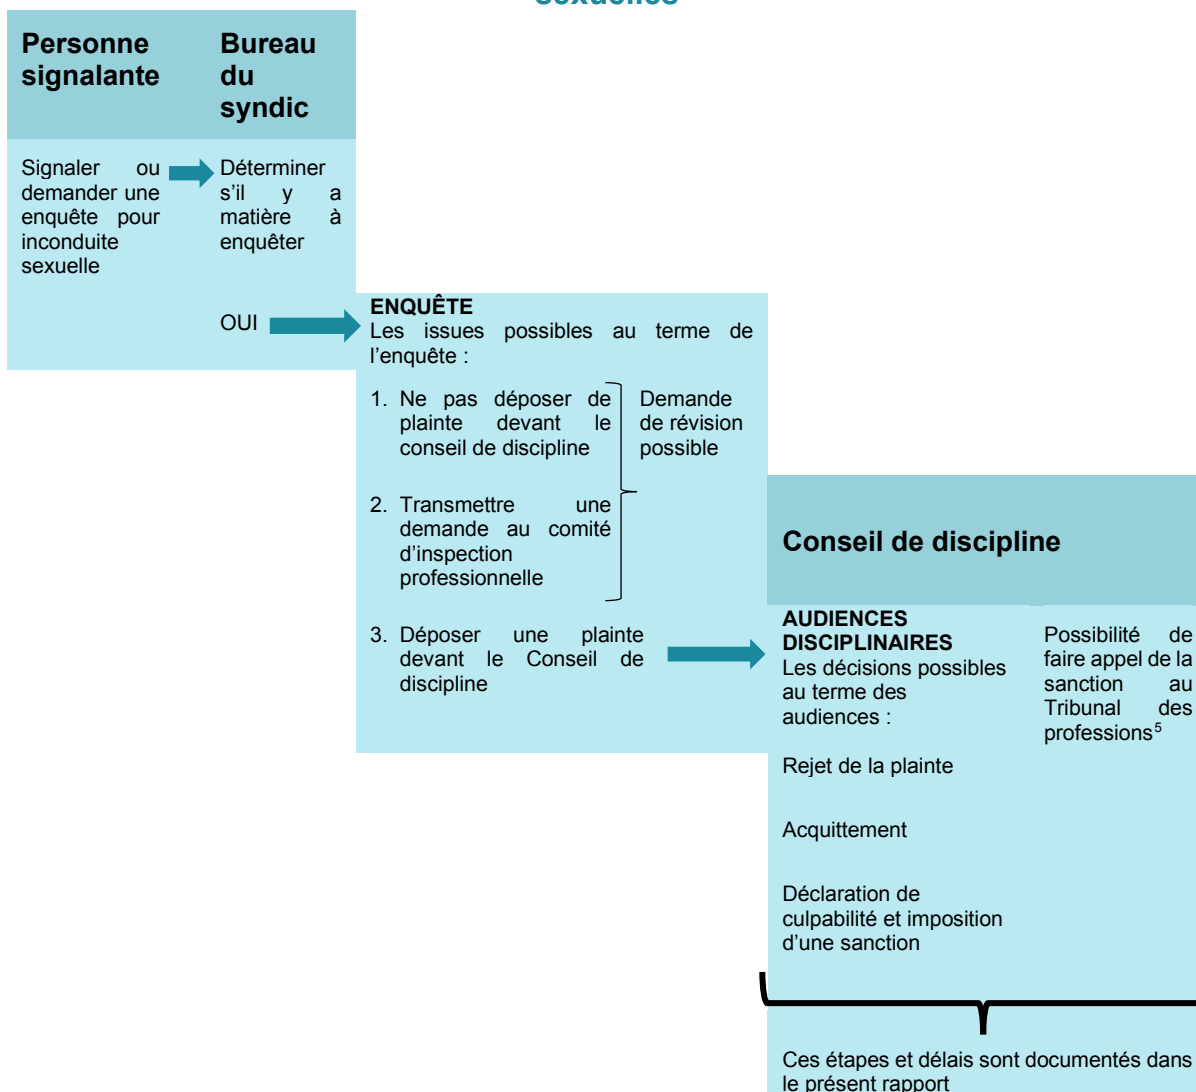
sexuelles

Personne signalante

Bureau du syndic

Signaler ou demander une enquête pour inconduite sexuelle

Déterminer s'il y a matière à enquêter

OUI

ENQUÊTE
Les issues possibles au terme de l'enquête :

1. Ne pas déposer de plainte devant le conseil de discipline

2. Transmettre une demande au comité d'inspection professionnelle

Demande de révision possible

3. Déposer une plainte devant le Conseil de discipline

Conseil de discipline

AUDIENCES DISCIPLINAIRES
Les décisions possibles au terme des audiences :

Possibilité de faire appel de la sanction au Tribunal des professions$^5$

Rejet de la plainte

Acquittement

Déclaration de culpabilité et imposition d'une sanction

Ces étapes et délais sont documentés dans le présent rapport